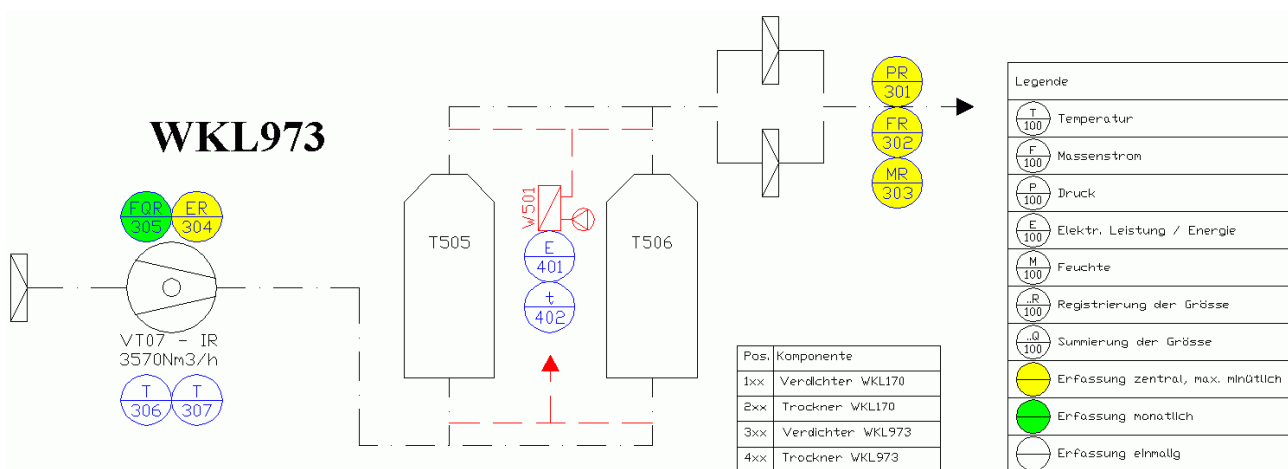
WKL973

FQR 305
ER 304

VT07 - IR
3570Nm3/h

T 306
T 307

T505

W501

E 401
t 402

T506

PR 301
FR 302
MR 303

| Pos. | Komponente |
|---|---|
| 1xx | Verdichter WKL170 |
| 2xx | Trockner WKL170 |
| 3xx | Verdichter WKL973 |
| 4xx | Trockner WKL973 |

| Legende |
|---|
| T 100 Temperatur |
| F 100 Massenstrom |
| P 100 Druck |
| E 100 Elektr. Leistung / Energie |
| M 100 Feuchte |
| ..R 100 Registrierung der Grösse |
| ..Q 100 Summierung der Grösse |
| Erfassung zentral, max. minütlich |
| Erfassung monatlich |
| Erfassung einmalig |